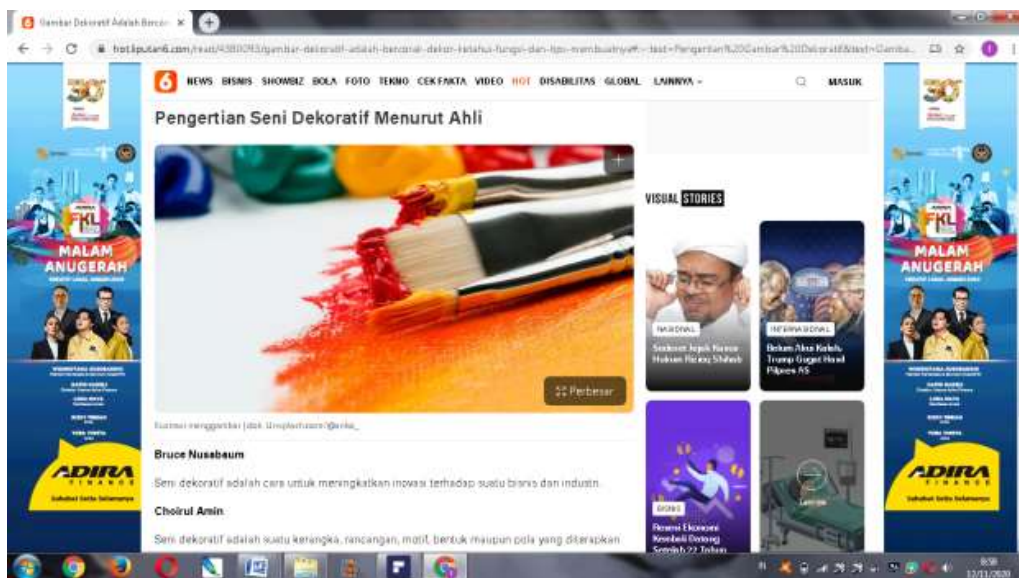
Gambar Dekoratif Adalah Bercorak ×

hot.liputan6.com/read/4380093/gambar-dekoratif-adalah-bercorak-dekor-ketahui-fungsi-dan-tips-membuatnya

6 NEWS BISNIS SHOWBIZ BOLA FOTO TEKNO CEK FAKTA VIDEO HOT DISABILITAS GLOBAL LAINNYA MASUK

Pengertian Seni Dekoratif Menurut Ahli

Perbesar

Ilustrasi menggambar (dok. Unsplash.com/@anike_)

Bruce Nussbaum

Seni dekoratif adalah cara untuk meningkatkan inovasi terhadap suatu bisnis dan industri.

Choirul Amin

Seni dekoratif adalah suatu kerangka, rancangan, motif, bentuk maupun pola yang diterapkan

VISUAL STORIES

NASIONAL
Sederet Jejak Kasus Hukum Rizieq Shihab

INTERNASIONAL
Belum Akui Kalah, Trump Gugat Hasil Pilpres AS

BISNIS
Resesi Ekonomi Kembali Datang Setelah 22 Tahun

MALAM ANUGERAH
FKL

ADIRA FINANCE

MALAM ANUGERAH
FKL

ADIRA FINANCE

8:58
12/11/2020